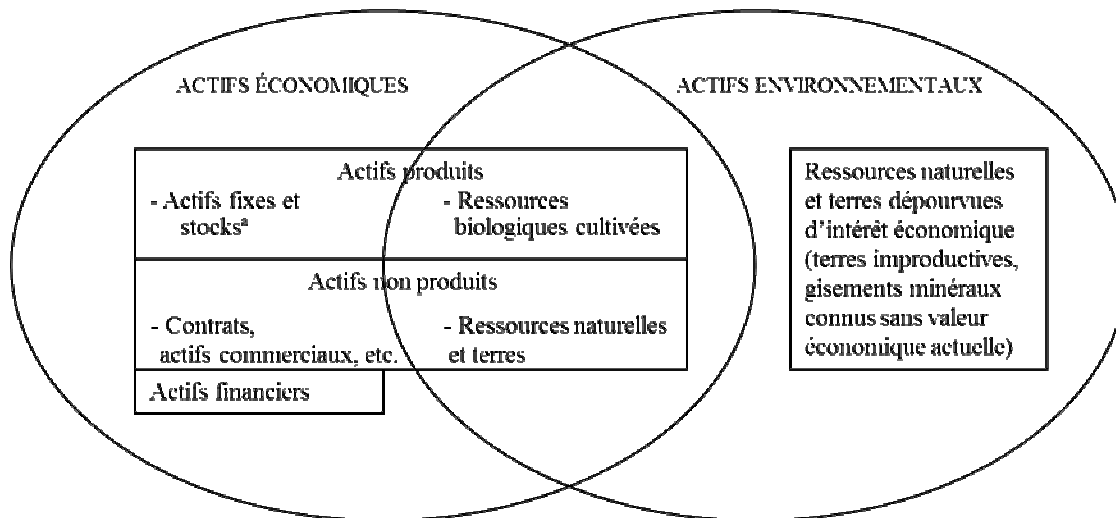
ACTIFS ÉCONOMIQUES

ACTIFS ENVIRONNEMENTAUX

Actifs produits

- Actifs fixes et stocks$^a$

- Ressources biologiques cultivées

Actifs non produits

- Contrats, actifs commerciaux, etc.

- Ressources naturelles et terres

Actifs financiers

Ressources naturelles et terres dépourvues d'intérêt économique (terres improductives, gisements minéraux connus sans valeur économique actuelle)